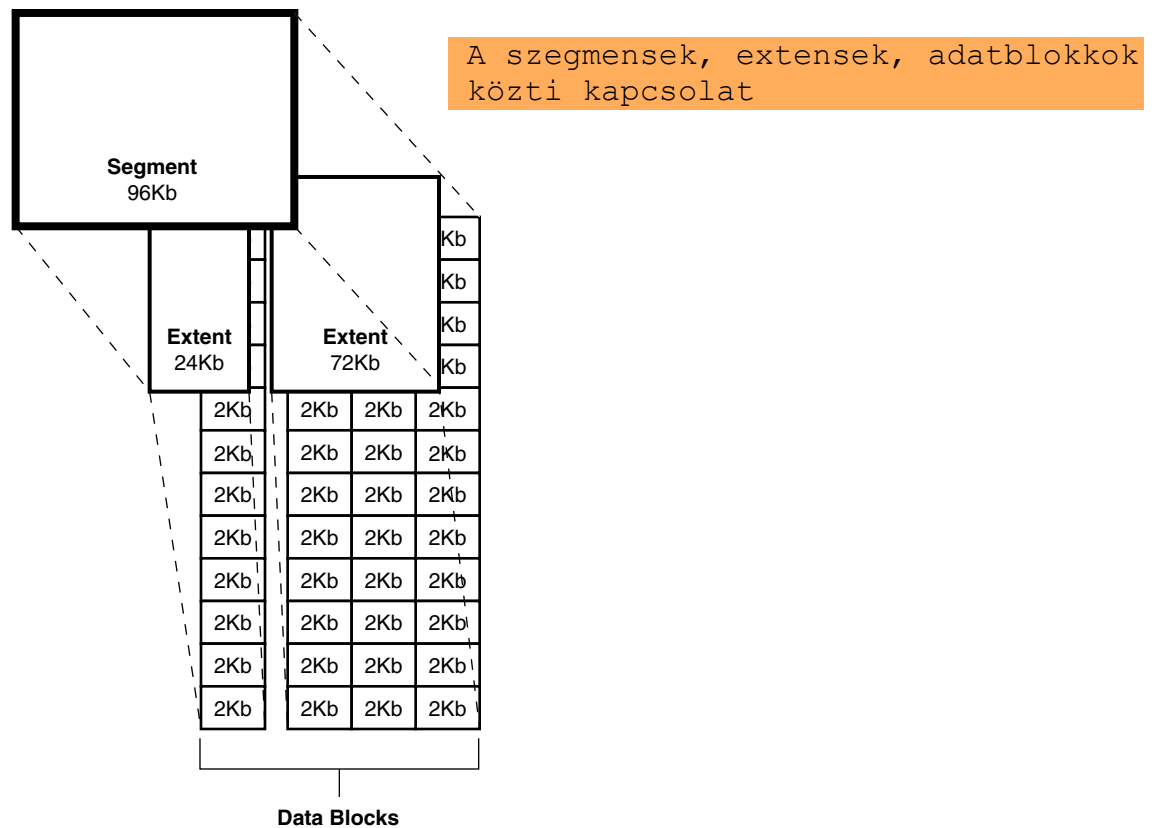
A szegmensek, extensek, adatblokkok közti kapcsolat

Segment
96Kb

Extent
24Kb

Extent
72Kb

Kb
Kb
Kb
Kb

| 2Kb | 2Kb | 2Kb | 2Kb |
|---|---|---|---|
| 2Kb | 2Kb | 2Kb | 2Kb |
| 2Kb | 2Kb | 2Kb | 2Kb |
| 2Kb | 2Kb | 2Kb | 2Kb |
| 2Kb | 2Kb | 2Kb | 2Kb |
| 2Kb | 2Kb | 2Kb | 2Kb |
| 2Kb | 2Kb | 2Kb | 2Kb |
| 2Kb | 2Kb | 2Kb | 2Kb |

Data Blocks